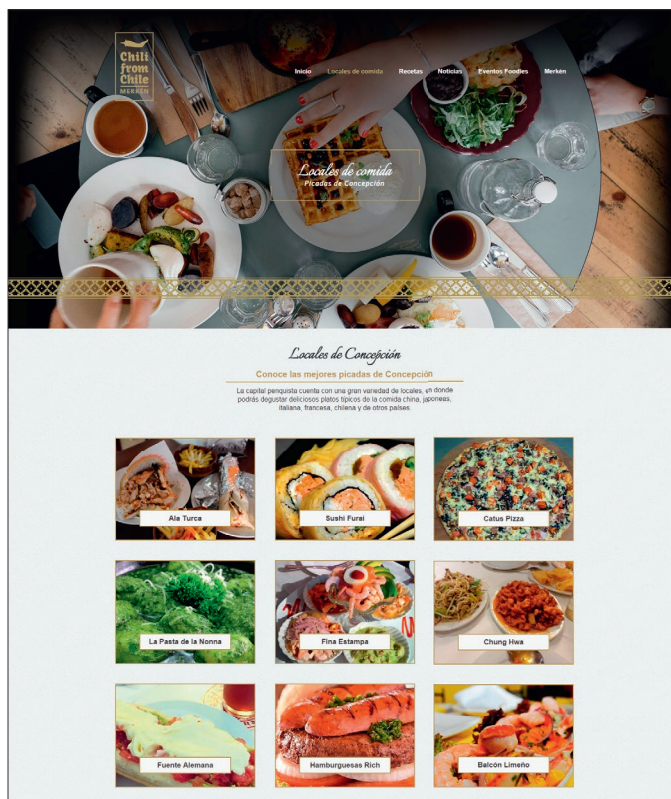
Chili from Chile
MERKÉN

Inicio Locales de comida Recetas Noticias Eventos Foodies Merkén

Locales de comida
Picadas de Concepción

Locales de Concepción

Conoce las mejores picadas de Concepción

La capital penquista cuenta con una gran variedad de locales, en donde podrás degustar deliciosos platos típicos de la comida china, japonesa, italiana, francesa, chilena y de otros países.

Ala Turca

Sushi Furai

Catus Pizza

La Pasta de la Nonna

Fina Estampa

Chung Hwa

Fuente Alemana

Hamburguesas Rich

Balcón Limeño